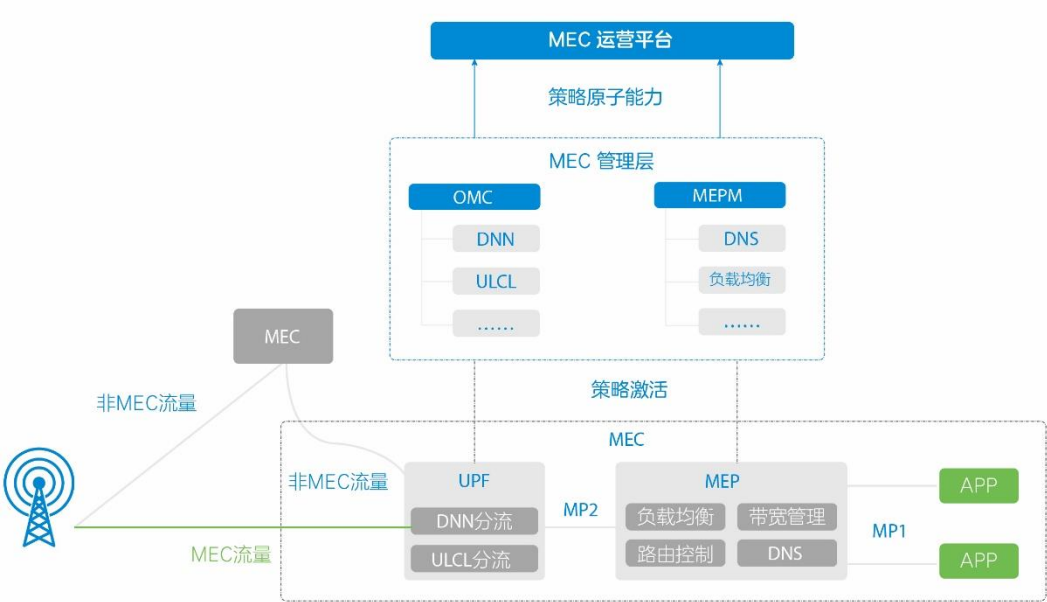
MEC 运营平台

策略原子能力

MEC 管理层

OMC

DNN

ULCL

……

MEPM

DNS

负载均衡

……

MEC

非MEC流量

策略激活

MEC

非MEC流量

UPF

DNN分流

ULCL分流

MP2

MEP

负载均衡

带宽管理

路由控制

DNS

MP1

APP

APP

MEC流量